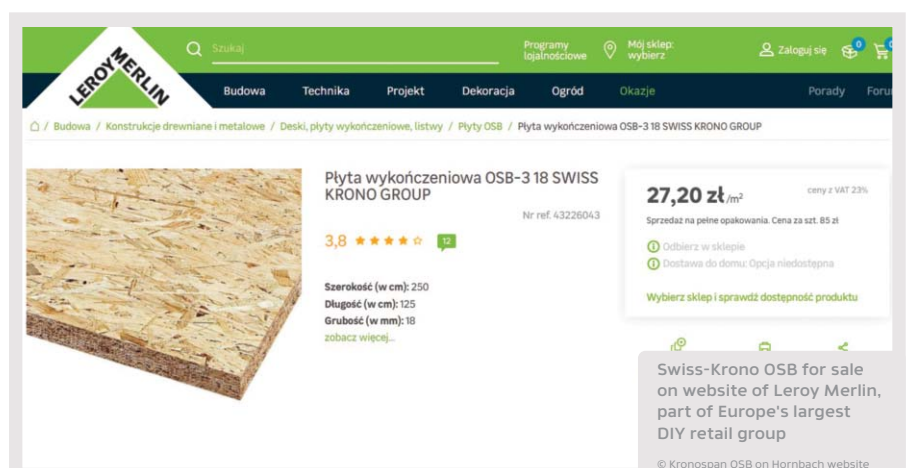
LEROY MERLIN

Szukaj

Programy lojalnościowe

Mój sklep: wybierz

Zaloguj się

0

0

Budowa Technika Projekt Dekoracja Ogród Okazje

Porady Foru

/ Budowa / Konstrukcje drewniane i metalowe / Deski, płyty wykończeniowe, listwy / Płyty OSB / Płyta wykończeniowa OSB-3 18 SWISS KRONO GROUP

Płyta wykończeniowa OSB-3 18 SWISS KRONO GROUP

Nr ref. 43226043

3,8 ★★★★☆ 12

Szerokość (w cm): 250
Długość (w cm): 125
Grubość (w mm): 18
zobacz więcej...

27,20 zł /m²

ceny z VAT 23%

Sprzedaż na pełne opakowania. Cena za szt. 85 zł

Odbierz w sklepie

Dostawa do domu: Opcja niedostępna

Wybierz sklep i sprawdź dostępność produktu

Swiss-Krono OSB for sale on website of Leroy Merlin, part of Europe's largest DIY retail group

© Kronospan OSB on Hornbach website